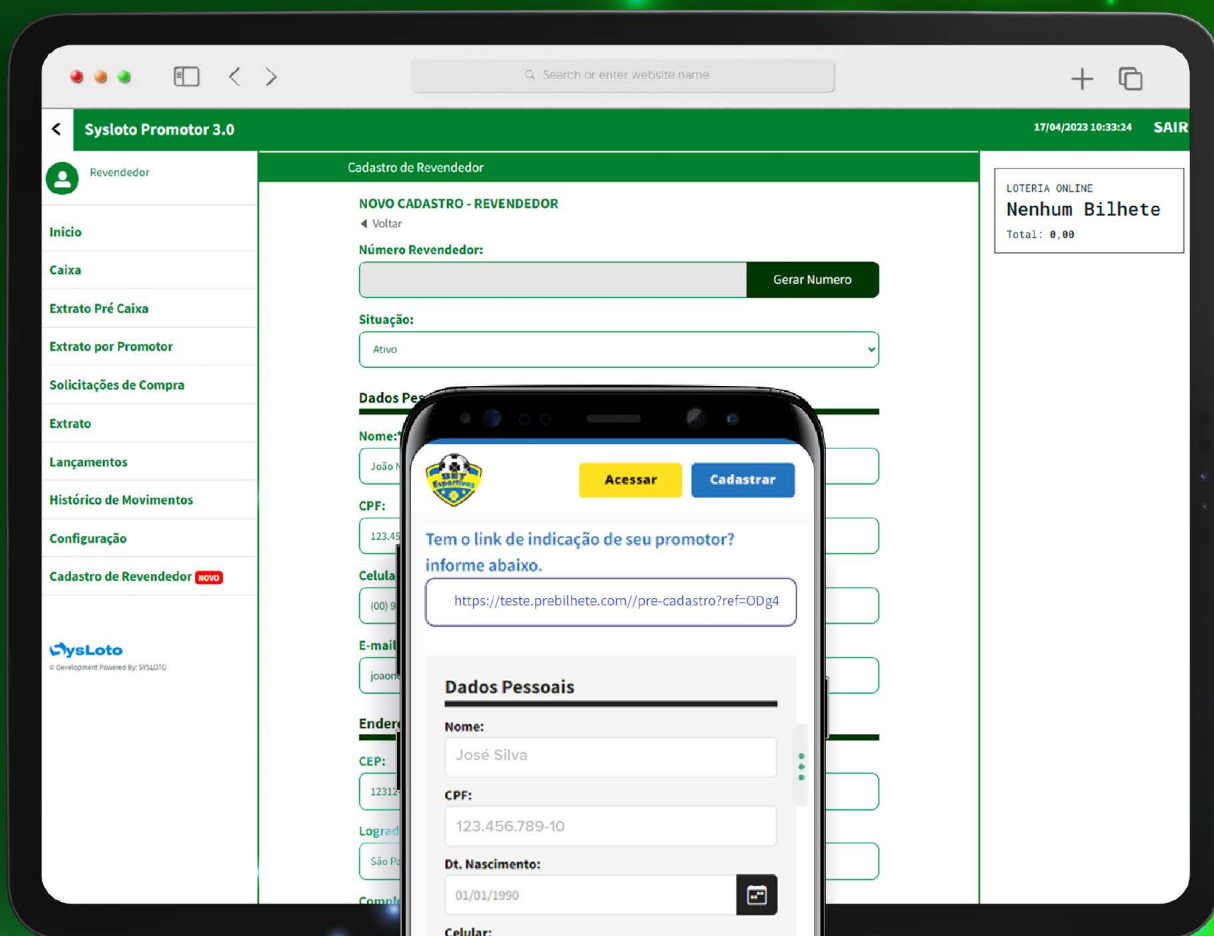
Search or enter website name

Sysloto Promotor 3.0

17/04/2023 10:33:24 SAIR

Revendedor

Inicio
Caixa
Extrato Pré Caixa
Extrato por Promotor
Solicitações de Compra
Extrato
Lançamentos
Histórico de Movimentos
Configuração
Cadastro de Revendedor NOVO

SysLoto
© Development Powered By: SYSLOTO

Cadastro de Revendedor

NOVO CADASTRO - REVENDEDOR
◀ Voltar

Número Revendedor:

Gerar Numero

Situação:

Ativo

Dados Pes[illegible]

Nome:

João N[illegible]

CPF:

123.45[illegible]

Celula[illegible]

(00) 9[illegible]

E-mail

joaon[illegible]

Ender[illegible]

CEP:

12312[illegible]

Lograd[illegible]

São Pa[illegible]

Compl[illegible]

LOTERIA ONLINE
Nenhum Bilhete
Total: 0,00

BET Esportivas

Acessar

Cadastrar

Tem o link de indicação de seu promotor? informe abaixo.

https://teste.prebilhete.com//pre-cadastro?ref=ODg4

Dados Pessoais

Nome:

José Silva

CPF:

123.456.789-10

Dt. Nascimento:

01/01/1990

Celular: